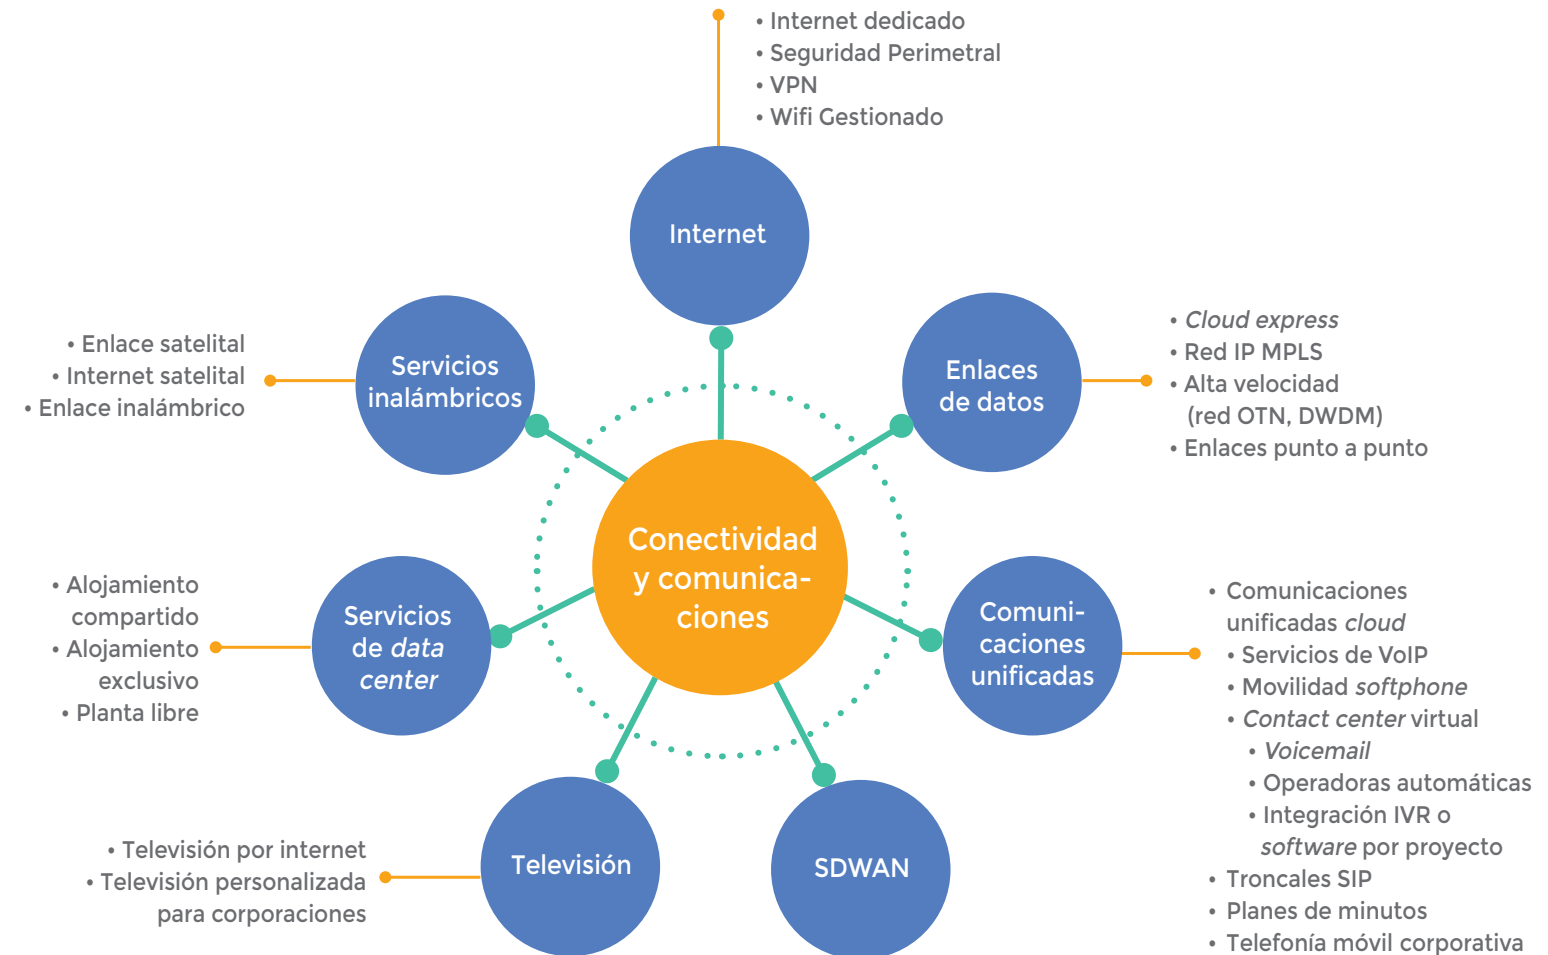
• Internet dedicado
• Seguridad Perimetral
• VPN
• Wifi Gestionado

Internet

• Enlace satelital
• Internet satelital
• Enlace inalámbrico

Servicios inalámbricos

Enlaces de datos

• Cloud express
• Red IP MPLS
• Alta velocidad (red OTN, DWDM)
• Enlaces punto a punto

Conectividad y comunicaciones

• Alojamiento compartido
• Alojamiento exclusivo
• Planta libre

Servicios de data center

Comunicaciones unificadas

• Comunicaciones unificadas cloud
• Servicios de VoIP
• Movilidad softphone
• Contact center virtual
• Voicemail
• Operadoras automáticas
• Integración IVR o software por proyecto
• Troncales SIP
• Planes de minutos
• Telefonía móvil corporativa

• Televisión por internet
• Televisión personalizada para corporaciones

Televisión

SDWAN